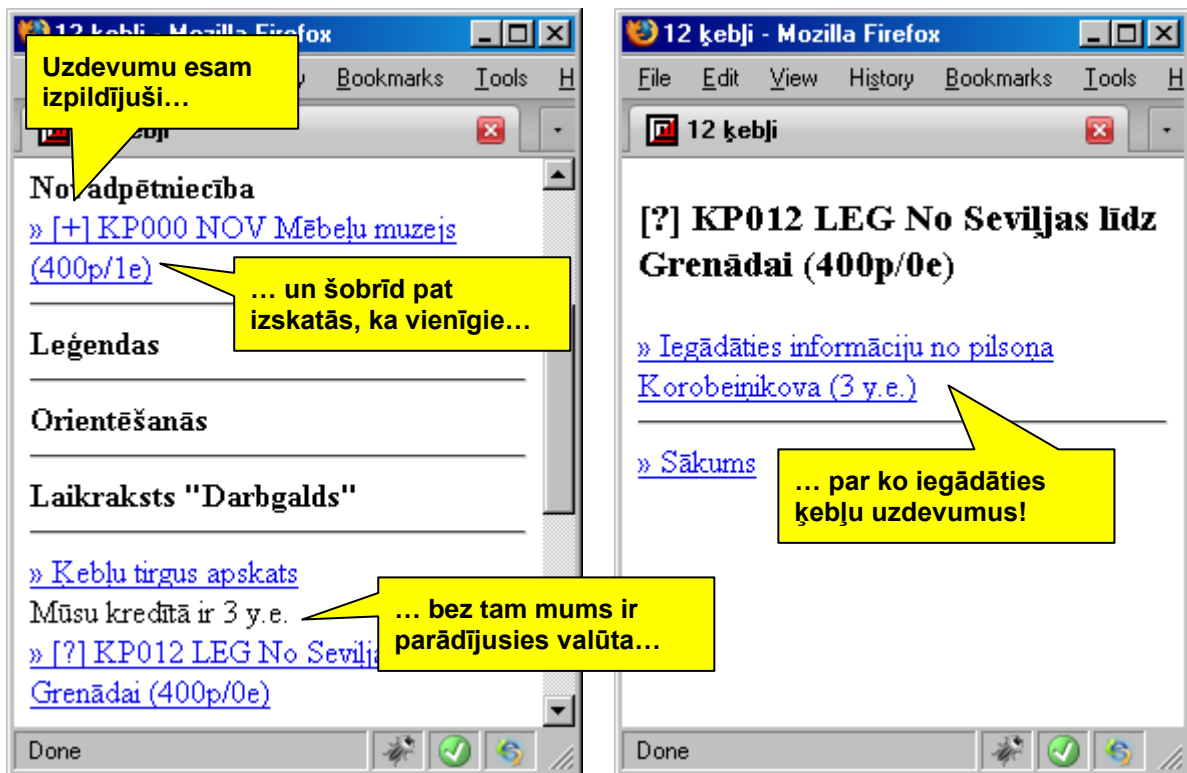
12 ķebļi - Mozilla Firefox

Uzdevumu esam izpildījuši…

Bookmarks Tools H

ķebļi

Nov adpētniecība
» [+] KP000 NOV Mēbeļu muzejs (400p/1e)

… un šobrīd pat izskatās, ka vienīgie…

Leģendas

Orientēšanās

Laikraksts "Darbgalds"

» Ķebļu tirgus apskats
Mūsu kredītā ir 3 y.e.
» [?] KP012 LEG No Sevilj
Grenādai (400p/0e)

… bez tam mums ir parādījusies valūta…

Done

12 ķebļi - Mozilla Firefox

File Edit View History Bookmarks Tools H

12 ķebļi

[?] KP012 LEG No Seviljas līdz Grenādai (400p/0e)

» Iegādāties informāciju no pilsoņa Korobeiņikova (3 y.e.)

» Sākums

… par ko iegādāties ķebļu uzdevumus!

Done